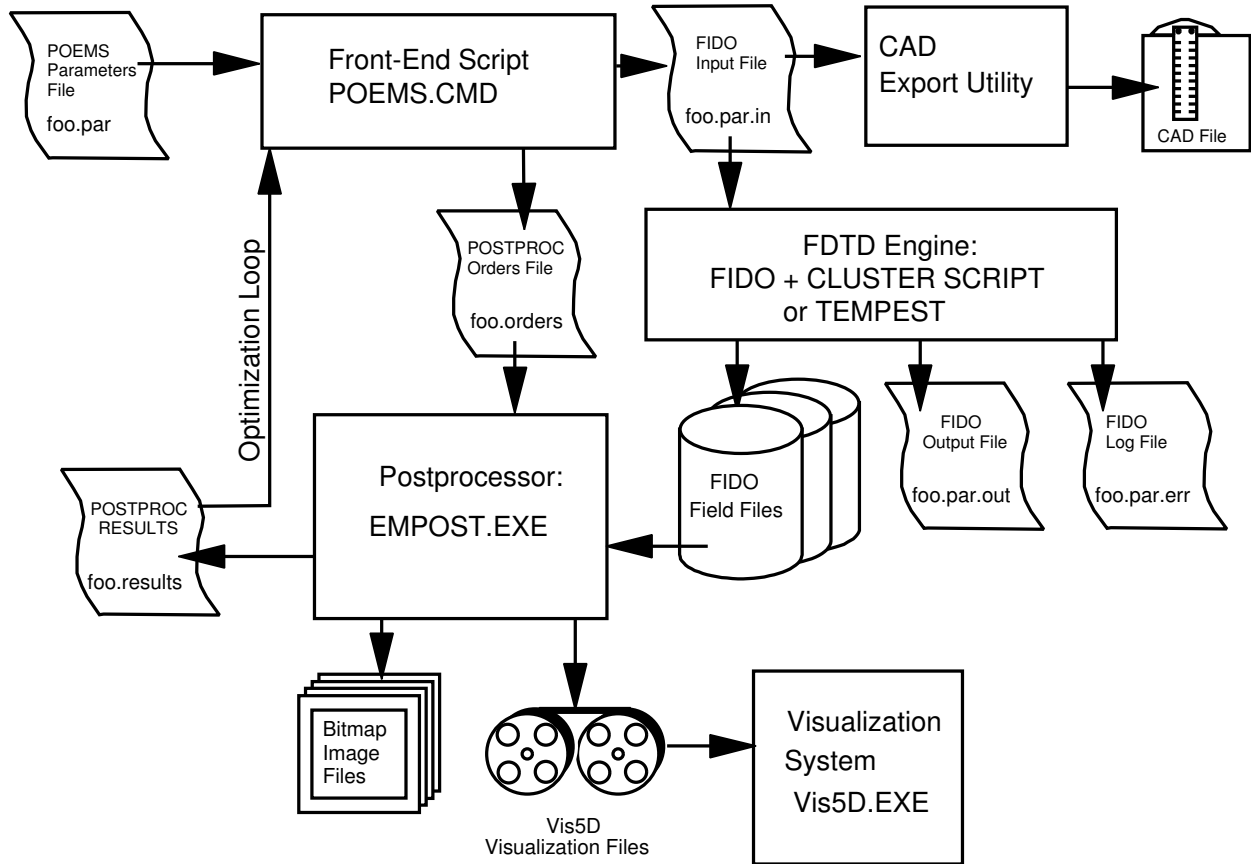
POEMS Parameters File

foo.par

Front-End Script
POEMS.CMD

FIDO Input File

foo.par.in

CAD Export Utility

CAD File

Optimization Loop

POSTPROC Orders File

foo.orders

FDTD Engine:
FIDO + CLUSTER SCRIPT
or TEMPEST

FIDO Field Files

FIDO Output File

foo.par.out

FIDO Log File

foo.par.err

POSTPROC RESULTS

foo.results

Postprocessor:
EMPOST.EXE

Bitmap Image Files

Vis5D
Visualization Files

Visualization
System
Vis5D.EXE